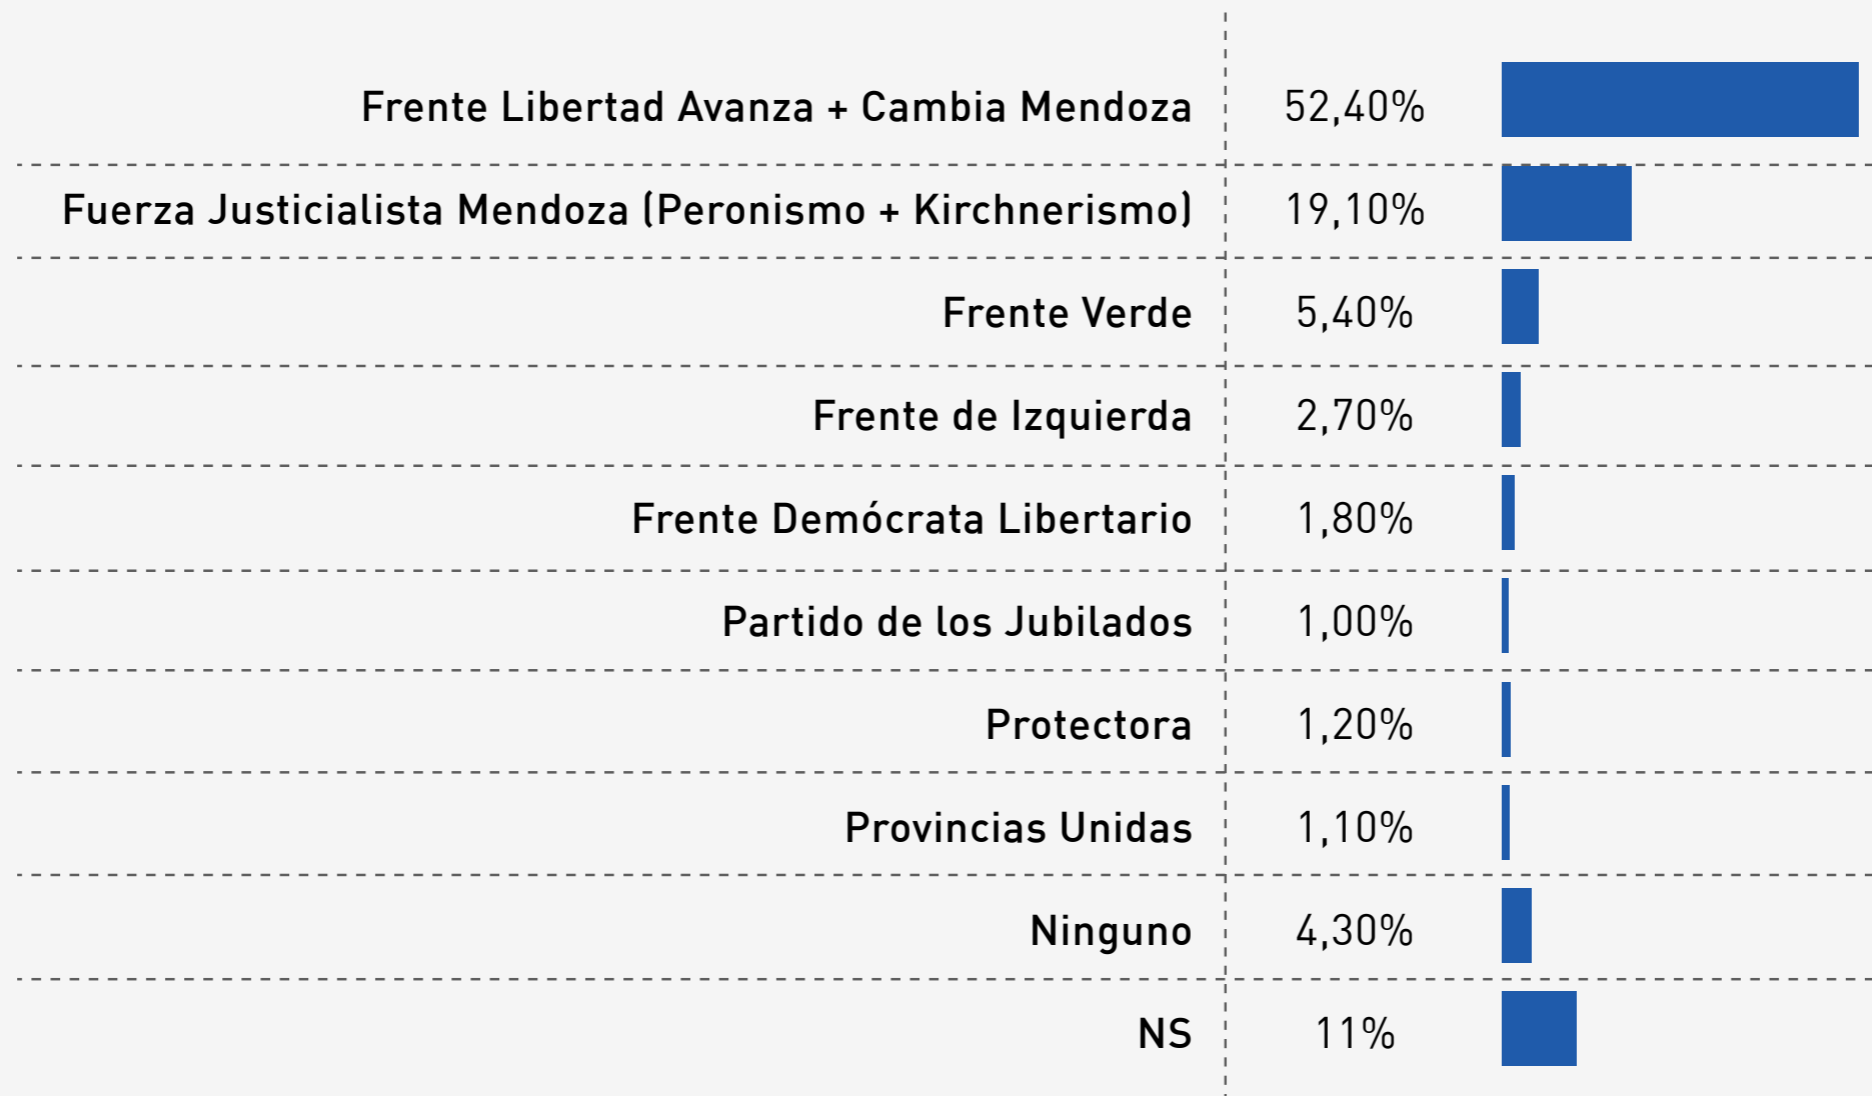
| | |
|---|---|
| Frente Libertad Avanza + Cambia Mendoza | 52,40% |
| Fuerza Justicialista Mendoza (Peronismo + Kirchnerismo) | 19,10% |
| Frente Verde | 5,40% |
| Frente de Izquierda | 2,70% |
| Frente Demócrata Libertario | 1,80% |
| Partido de los Jubilados | 1,00% |
| Protectora | 1,20% |
| Provincias Unidas | 1,10% |
| Ninguno | 4,30% |
| NS | 11% |